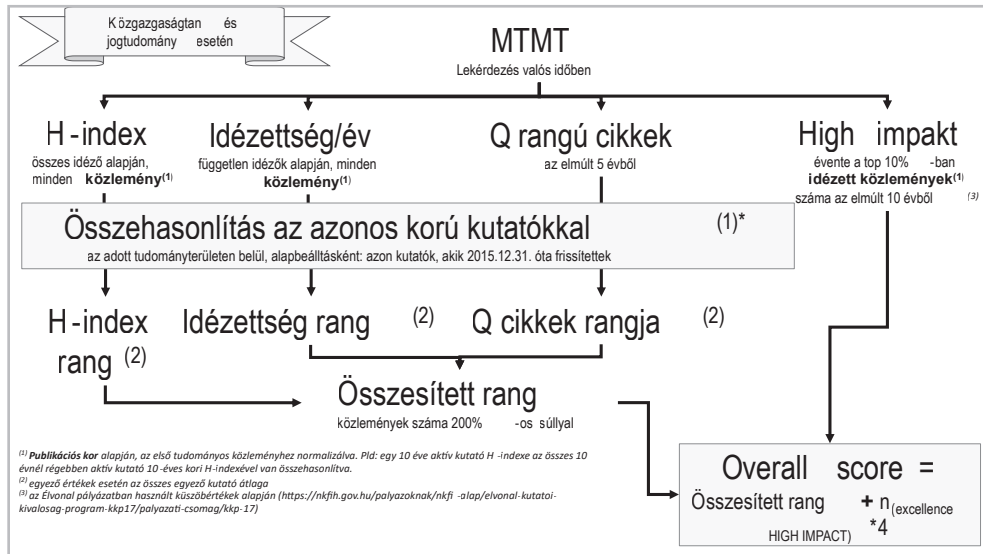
Közgazgaságtan és jogtudomány esetén

MTMT
Lekérdezés valós időben

H-index
összes idéző alapján, minden **közlemény**$^{(1)}$

Idézettség/év
független idézők alapján, minden **közlemény**$^{(1)}$

Q rangú cikkek
az elmúlt 5 évből

High impakt
évente a top 10% -ban **idézett közlemények**$^{(1)}$ száma az elmúlt 10 évből $^{(3)}$

Összehasonlítás az azonos korú kutatókkal (1)*
az adott tudományterületen belül, alapbeállításként: azon kutatók, akik 2015.12.31. óta frissítettek

H-index rang (2)

Idézettség rang (2)

Q cikkek rangja (2)

Összesített rang
közlemények száma 200% -os súllyal

Overall score =
Összesített rang + n$_{(excellence\ HIGH\ IMPACT)}$ *4

$^{(1)}$ **Publikációs kor** alapján, az első tudományos közleményhez normalizálva. Pld: egy 10 éve aktív kutató H -indexe az összes 10 évnél régebben aktív kutató 10-éves kori H-indexével van összehasonlítva.
$^{(2)}$ egyező értékek esetén az összes egyező kutató átlaga
$^{(3)}$ az Élvonal pályázatban használt küszöbértékek alapján (https://nkfih.gov.hu/palyazoknak/nkfi -alap/elvonal-kutatoi-kivalosag-program-kkp17/palyazati-csomag/kkp-17)